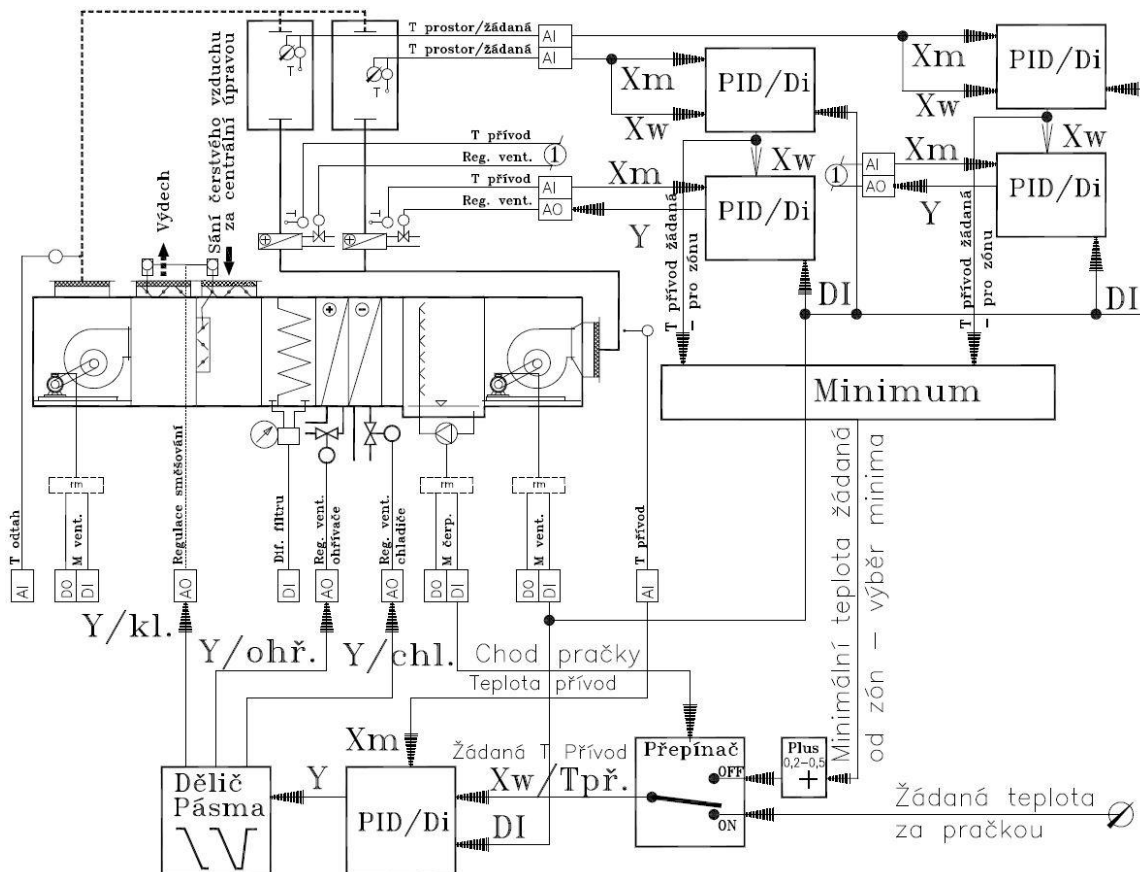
T prostor/žádaná
T prostor/žádaná
AI
AI
Xm
PID/Di
Xw
Xm
PID/Di
Xw
Sání čerstvého vzduchu za centrální úpravou
T přívod
Reg. vent.
1
T přívod
Reg. vent.
AI
AO
Xm
Xw
PID/Di
Y
T přívod žádaná pro zónu
1
AI
AO
Xm
Y
Xw
PID/Di
T přívod žádaná pro zónu
Výdech
DI
DI
Minimum
Minimální teplota žádaná od zón – výběr minima
T odtah
AI
M vent.
DO
DI
Regulace směšování
AO
Dif. filtru
DI
Reg. vent. ohřívače
AO
Reg. vent. chladiče
AO
M čerp.
DO
DI
M vent.
DO
DI
T přívod
AI
Y/kl.
Y/ohř.
Y/chl.
Chod pračky
Teplota přívod
Xm
Žádaná T Přívod
Přepínač
OFF
ON
Plus 0,2–0,5 +
Dělič Pásma
Y
PID/Di
Xw/Tpř.
DI
Žádaná teplota za pračkou